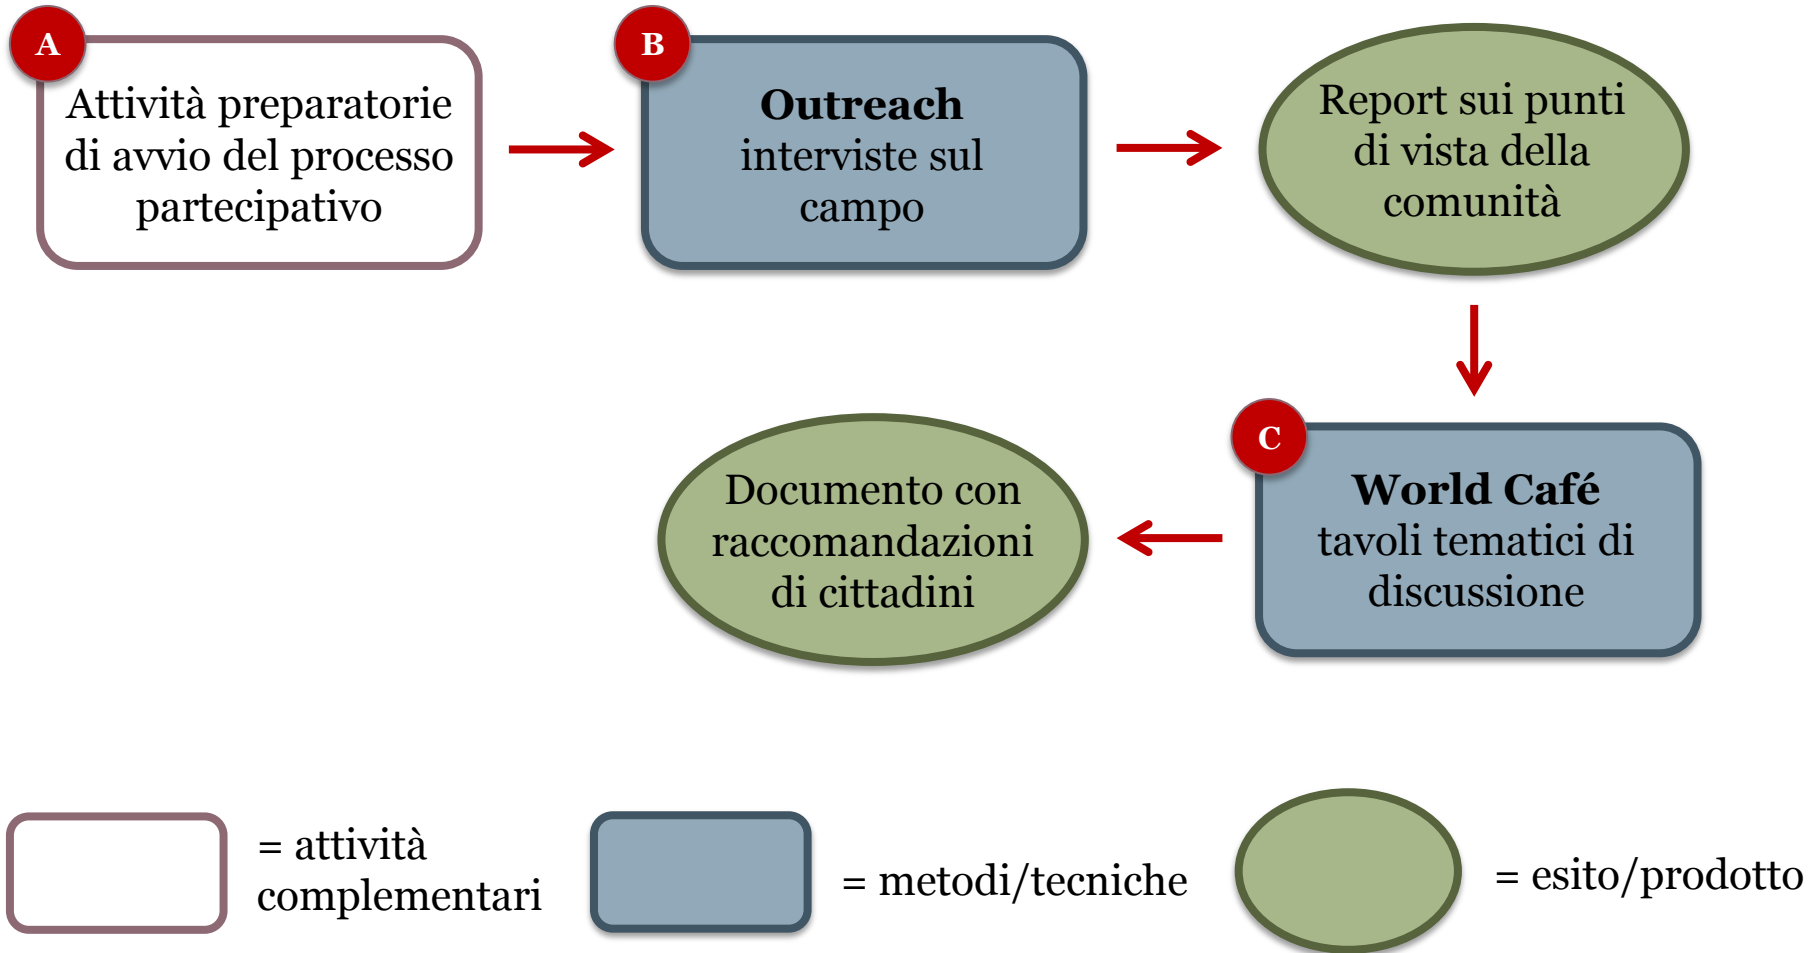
A

Attività preparatorie di avvio del processo partecipativo

B

**Outreach** interviste sul campo

Report sui punti di vista della comunità

C

**World Café** tavoli tematici di discussione

Documento con raccomandazioni di cittadini

= attività complementari

= metodi/tecniche

= esito/prodotto